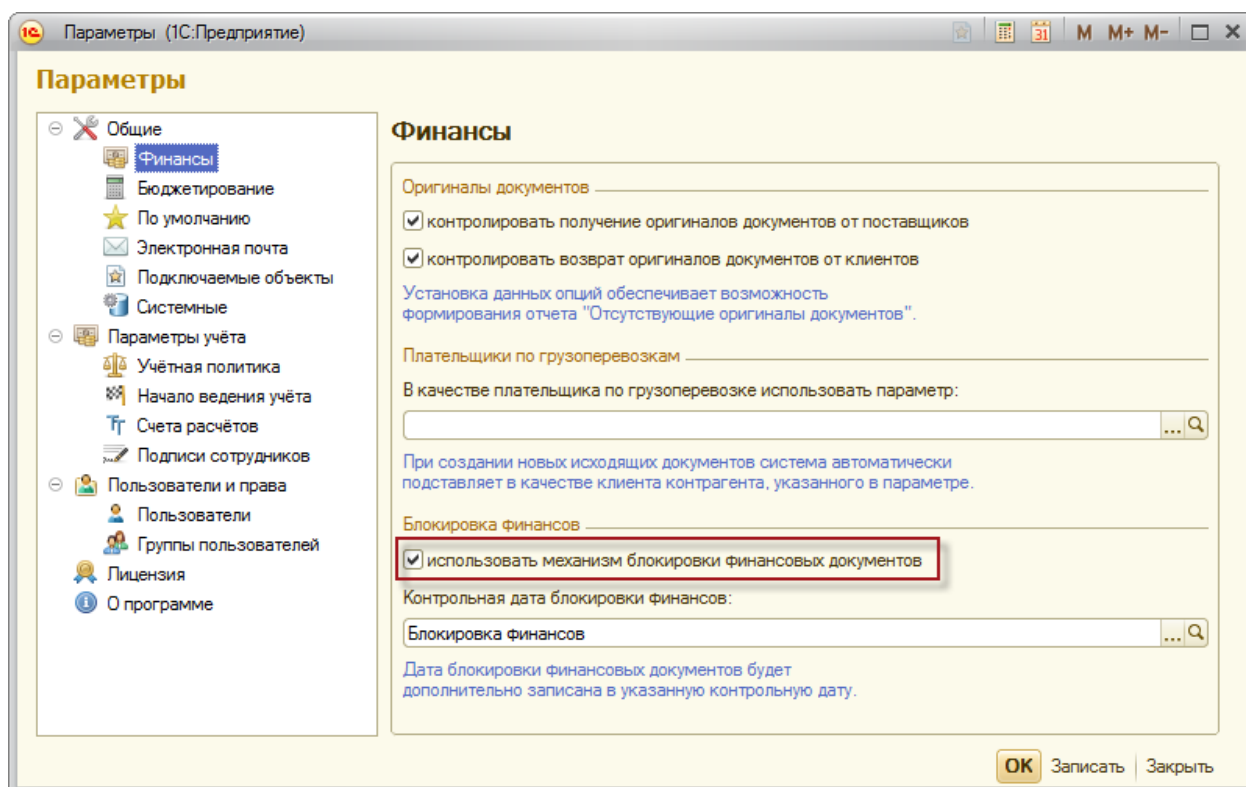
1С Параметры (1С:Предприятие) M M+ M-

Параметры

Общие
Финансы
Бюджетирование
По умолчанию
Электронная почта
Подключаемые объекты
Системные
Параметры учёта
Учётная политика
Начало ведения учёта
Счета расчётов
Подписи сотрудников
Пользователи и права
Пользователи
Группы пользователей
Лицензия
О программе

Финансы

Оригиналы документов

контролировать получение оригиналов документов от поставщиков

контролировать возврат оригиналов документов от клиентов

Установка данных опций обеспечивает возможность формирования отчета "Отсутствующие оригиналы документов".

Плательщики по грузоперевозкам

В качестве плательщика по грузоперевозке использовать параметр:

...

При создании новых исходящих документов система автоматически подставляет в качестве клиента контрагента, указанного в параметре.

Блокировка финансов

использовать механизм блокировки финансовых документов

Контрольная дата блокировки финансов:

Блокировка финансов ...

Дата блокировки финансовых документов будет дополнительно записана в указанную контрольную дату.

OK Записать Закрыть